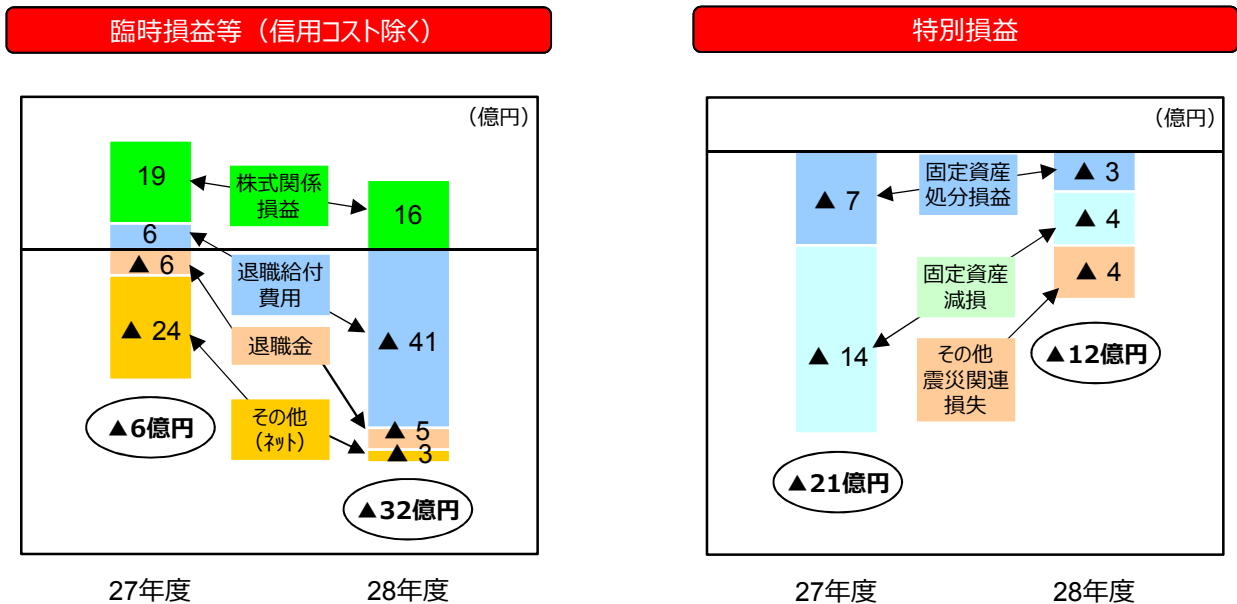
臨時損益等（信用コスト除く）

（億円）

19

株式関係損益

16

6

▲ 6

退職給付費用

▲ 24

退職金

▲ 41

その他（ﾈｯﾄ）

▲6億円

▲ 5

▲ 3

▲32億円

27年度

28年度

特別損益

（億円）

▲ 7

固定資産処分損益

▲ 3

▲ 4

固定資産減損

▲ 4

▲ 14

その他震災関連損失

▲12億円

▲21億円

27年度

28年度